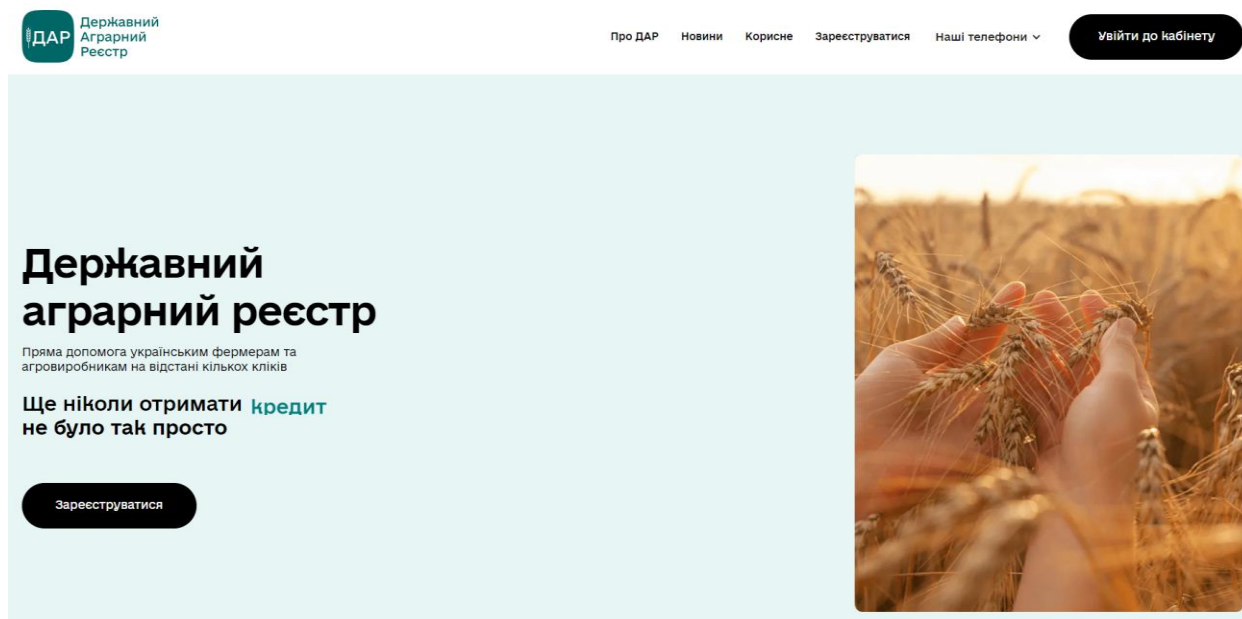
ДАР Державний Аграрний Реєстр

Про ДАР Новини Корисне Зареєструватися Наші телефони

Увійти до кабінету

Державний аграрний реєстр

Пряма допомога українським фермерам та агровиробникам на відстані кількох кліків

Ще ніколи отримати кредит не було так просто

Зареєструватися